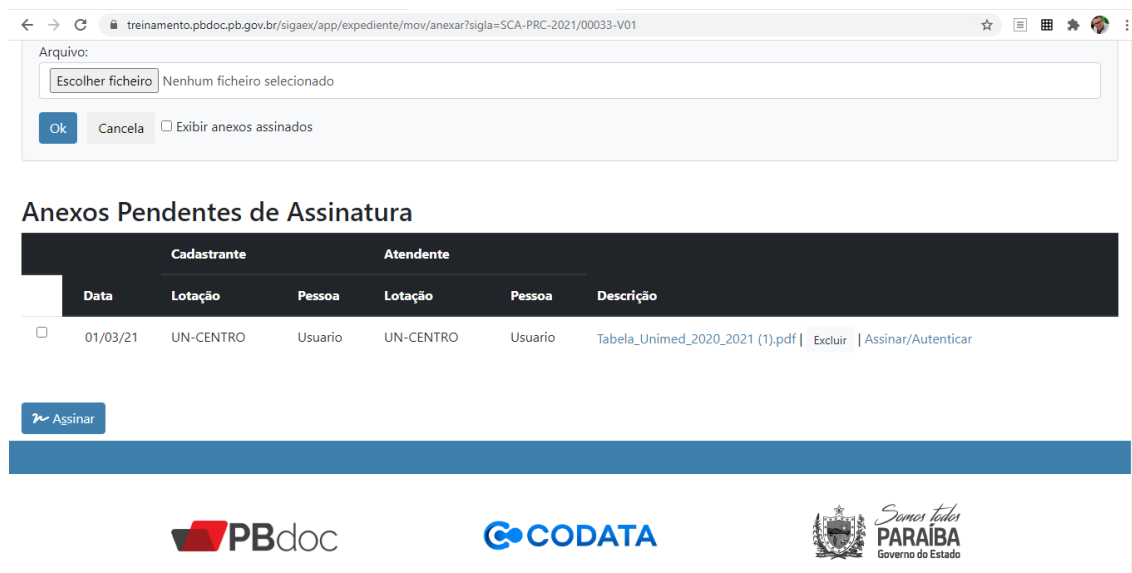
treinamento.pbdoc.pb.gov.br/sigaex/app/expediente/mov/anexar?sigla=SCA-PRC-2021/00033-V01

Arquivo:

Escolher ficheiro Nenhum ficheiro selecionado

Ok Cancela Exibir anexos assinados

Anexos Pendentes de Assinatura

| | | Cadastrante | | Atendente | | |
|---|---|---|---|---|---|---|
| | Data | Lotação | Pessoa | Lotação | Pessoa | Descrição |
| | 01/03/21 | UN-CENTRO | Usuario | UN-CENTRO | Usuario | Tabela_Unimed_2020_2021 (1).pdf \| Excluir \| Assinar/Autenticar |

Assinar

PBdoc

CODATA

Somos todos PARAÍBA Governo do Estado